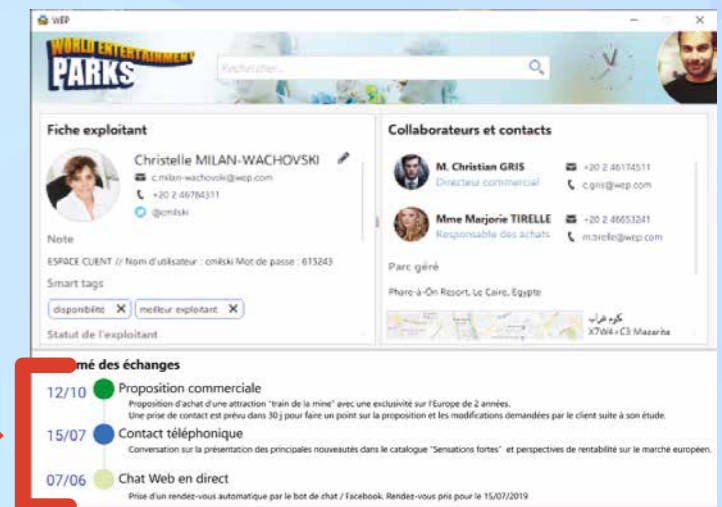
WEP

WORLD ENTERTAINMENT PARKS

Rechercher...

Fiche exploitant

Christelle MILAN-WACHOVSKI

c.milan-wachovski@wep.com

+20 2 46784311

@cmilski

Note

ESPACE CLIENT // Nom d'utilisateur : cmilski Mot de passe : 615243

Smart tags

disponibilité ✕

meilleur exploitant ✕

Statut de l'exploitant

Collaborateurs et contacts

M. Christian GRIS

Directeur commercial

+20 2 46174511

c.gris@wep.com

Mme Marjorie TIRELLE

Responsable des achats

+20 2 46653241

m.tirelle@wep.com

Parc géré

Phare-à-Ôn Resort, Le Caire, Egypte

كوم غراب
X7W4+C3 Mazarita

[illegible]mé des échanges

12/10 Proposition commerciale

Proposition d'achat d'une attraction "train de la mine" avec une exclusivité sur l'Europe de 2 années.
Une prise de contact est prévu dans 30 j pour faire un point sur la proposition et les modifications demandées par le client suite à son étude.

15/07 Contact téléphonique

Conversation sur la présentation des principales nouveautés dans le catalogue "Sensations fortes" et perspectives de rentabilité sur le marché européen.

07/06 Chat Web en direct

Prise d'un rendez-vous automatique par le bot de chat / Facebook. Rendez-vous pris pour le 15/07/2019